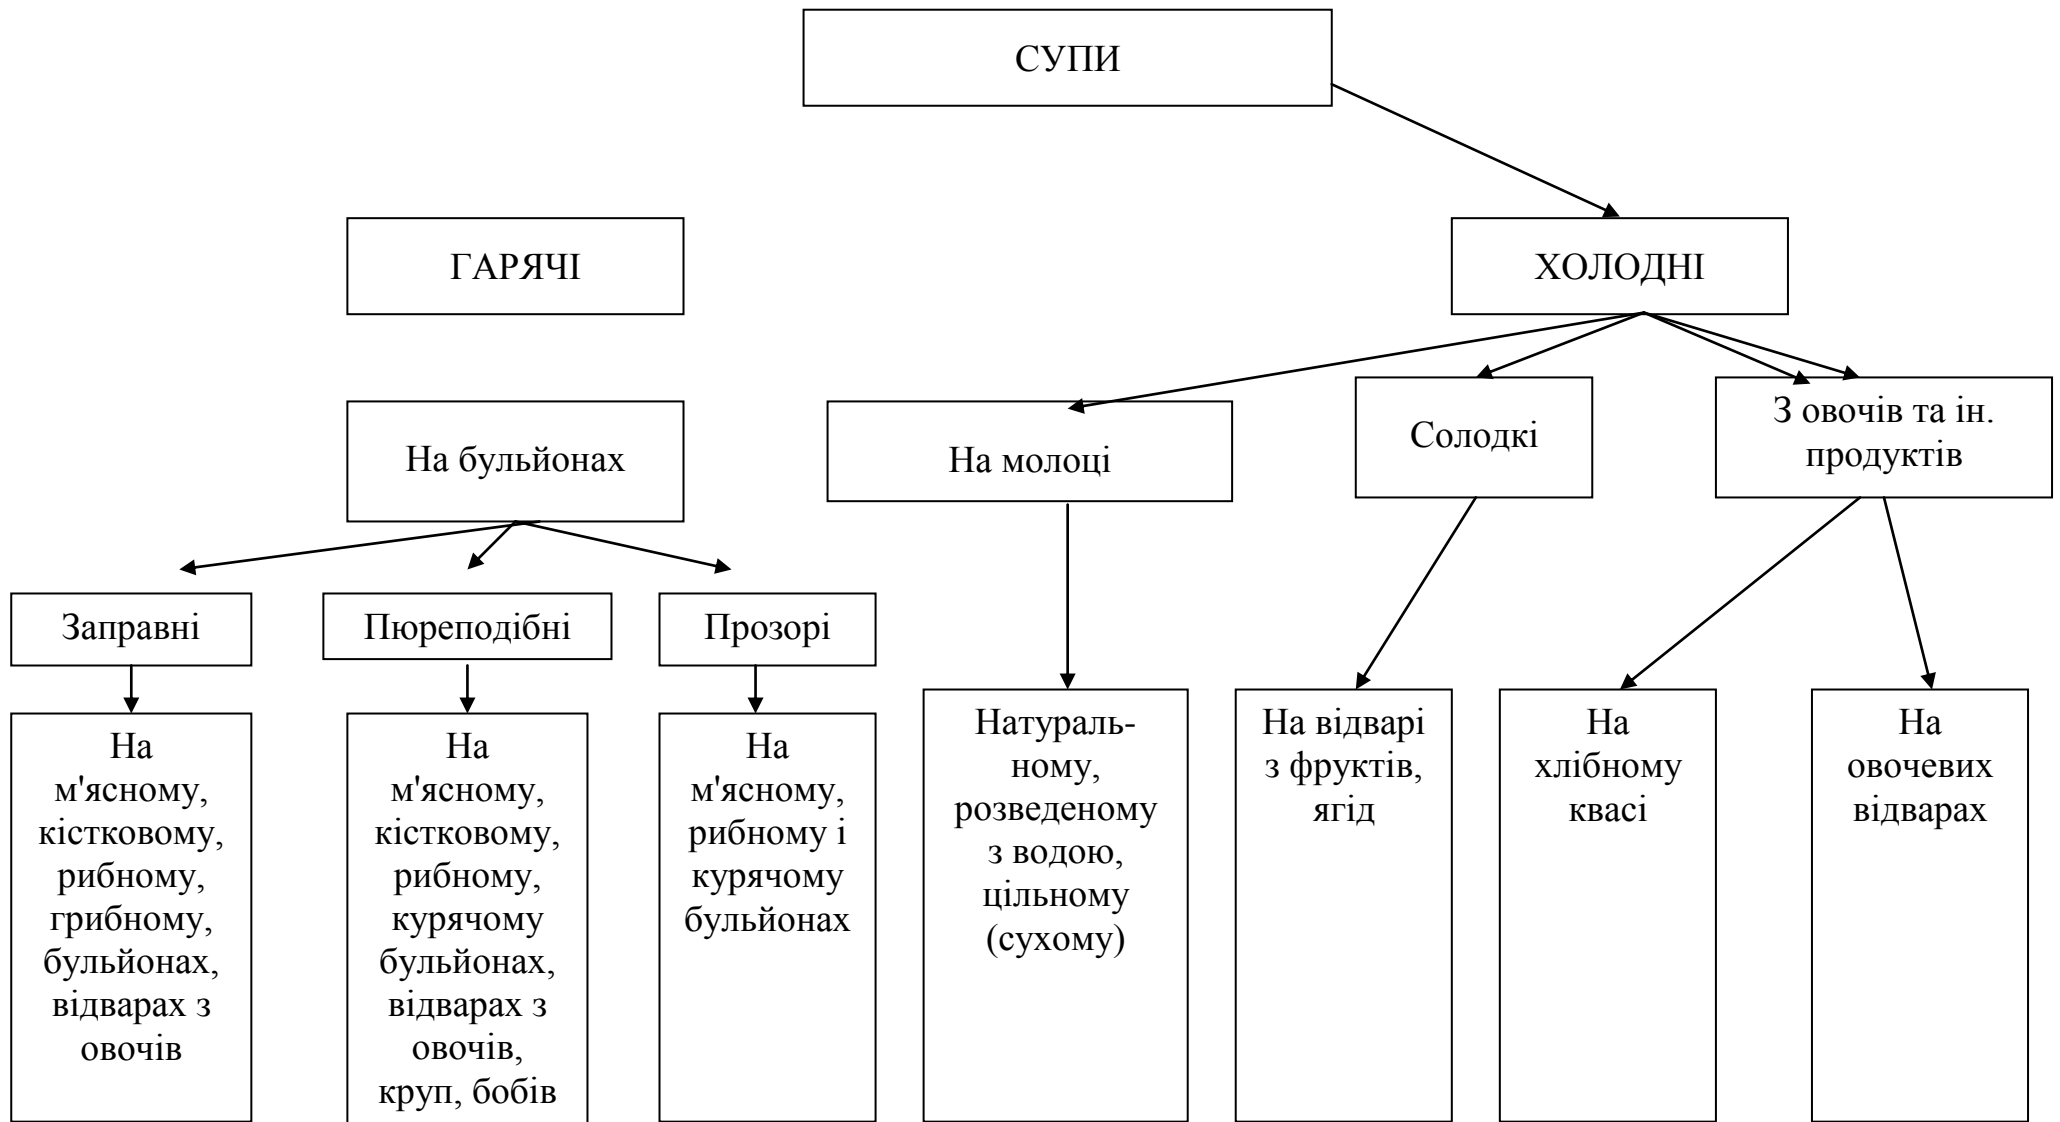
СУПИ

ГАРЯЧІ

ХОЛОДНІ

На бульйонах

На молоці

Солодкі

З овочів та ін. продуктів

Заправні

Пюреподібні

Прозорі

На м'ясному, кістковому, рибному, грибному, бульйонах, відварах з овочів

На м'ясному, кістковому, рибному, курячому бульйонах, відварах з овочів, круп, бобів

На м'ясному, рибному і курячому бульйонах

Натуральному, розведеному з водою, цільному (сухому)

На відварі з фруктів, ягід

На хлібному квасі

На овочевих відварах